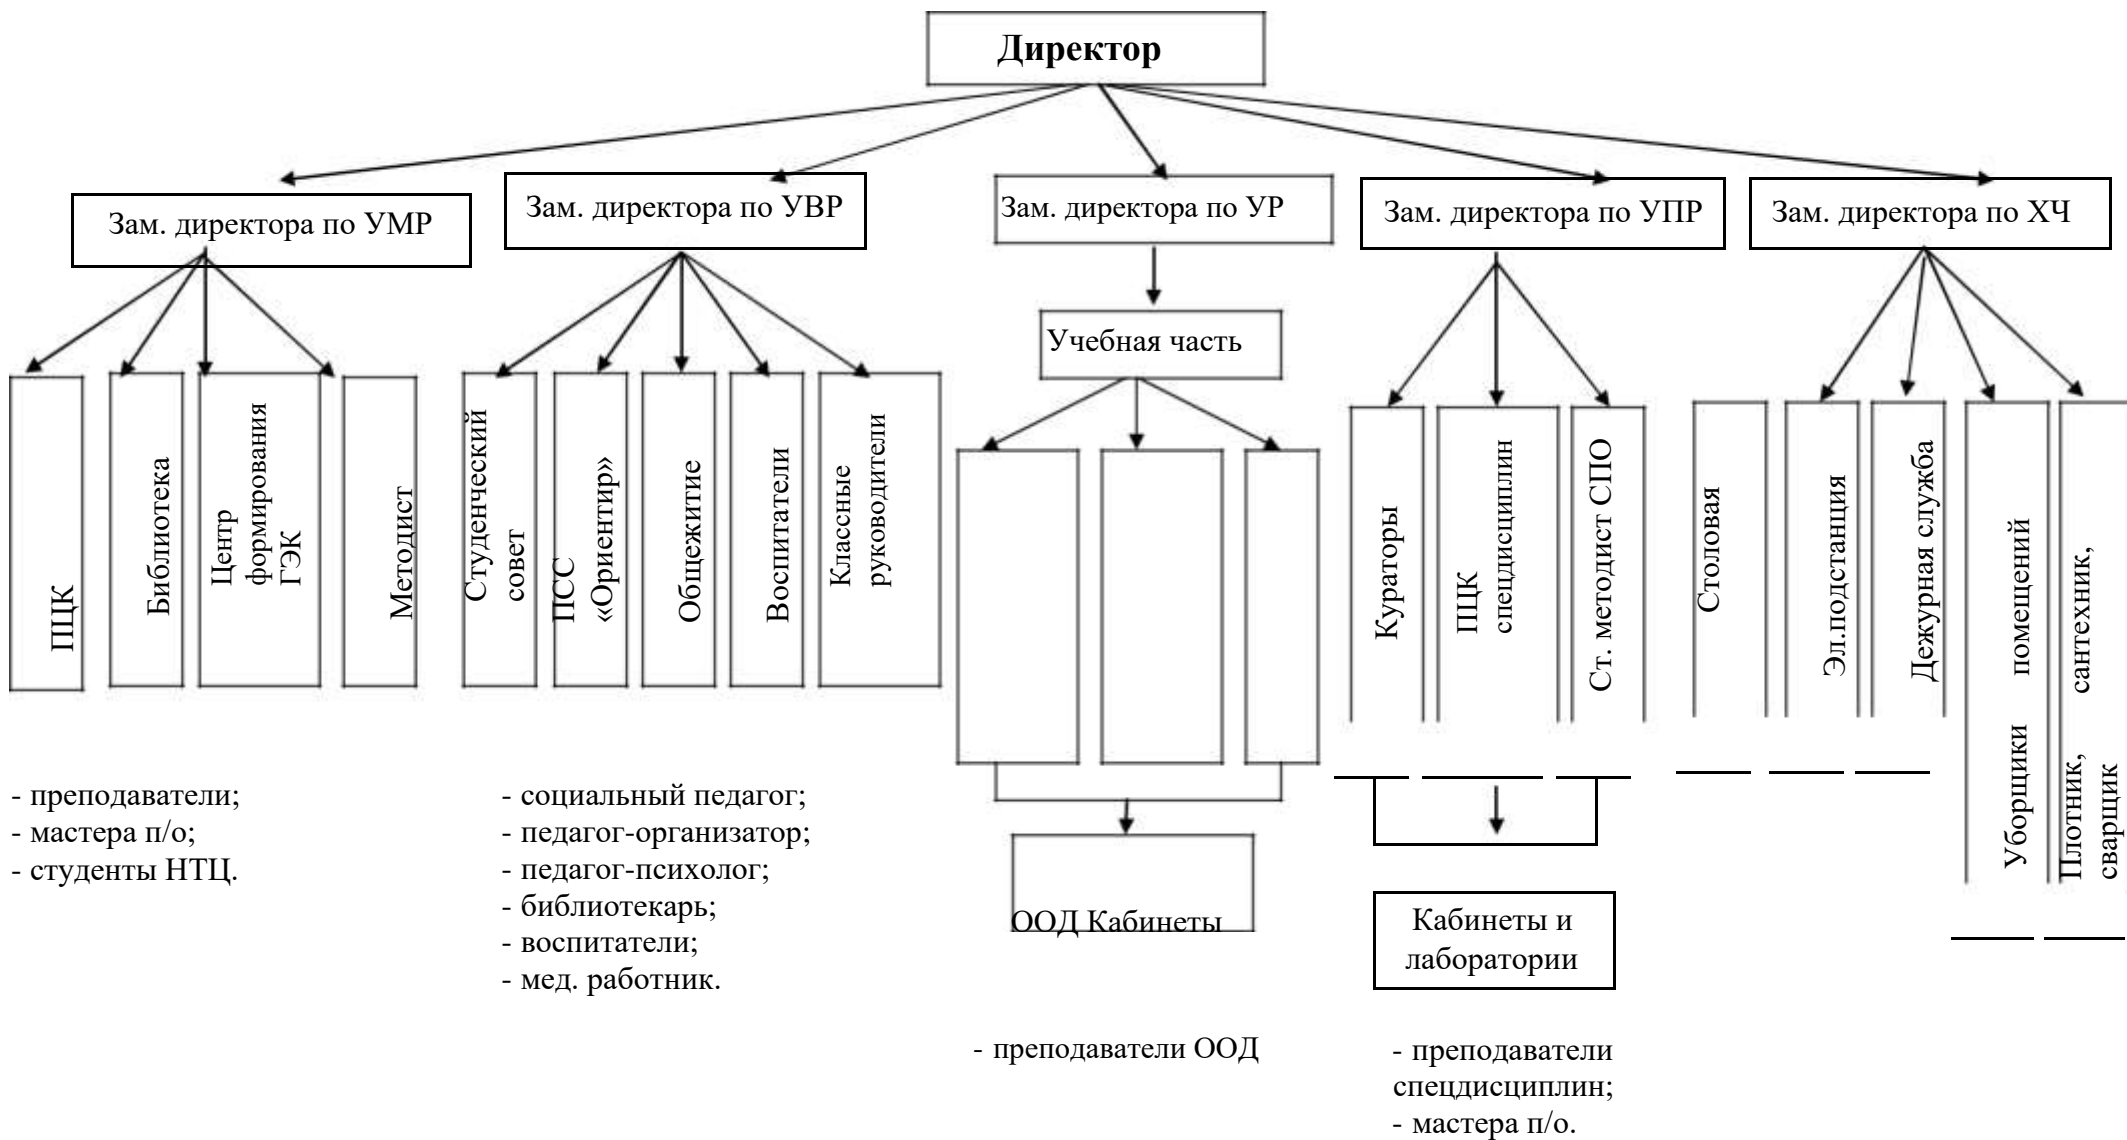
Директор

Зам. директора по УМР

Зам. директора по УВР

Зам. директора по УР

Зам. директора по УПР

Зам. директора по ХЧ

ПЦК

Библиотека

Центр формирования ГЭК

Методист

Студенческий совет

ПСС «Ориентир»

Общежитие

Воспитатели

Классные руководители

Учебная часть

Кураторы

ПЦК спецдисциплин

Ст. методист СПО

Столовая

Эл.подстанция

Дежурная служба

Уборщики помещений

Плотник, сантехник, сварщик

- преподаватели;
- мастера п/о;
- студенты НТЦ.

- социальный педагог;
- педагог-организатор;
- педагог-психолог;
- библиотекарь;
- воспитатели;
- мед. работник.

ООД Кабинеты

Кабинеты и лаборатории

- преподаватели ООД

- преподаватели спецдисциплин;
- мастера п/о.